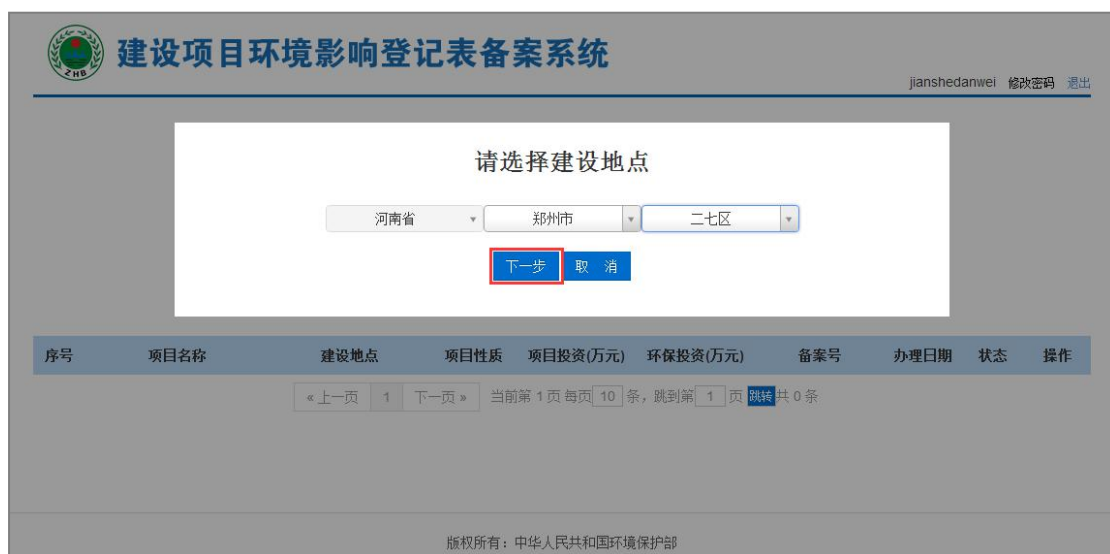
ZHB

建设项目环境影响登记表备案系统

jianshedanwei 修改密码 退出

请选择建设地点

河南省 郑州市 二七区

下一步 取 消

| 序号 | 项目名称 | 建设地点 | 项目性质 | 项目投资(万元) | 环保投资(万元) | 备案号 | 办理日期 | 状态 | 操作 |
|---|---|---|---|---|---|---|---|---|---|

« 上一页 1 下一页 » 当前第 1 页 每页 10 条，跳到第 1 页 跳转 共 0 条

版权所有：中华人民共和国环境保护部